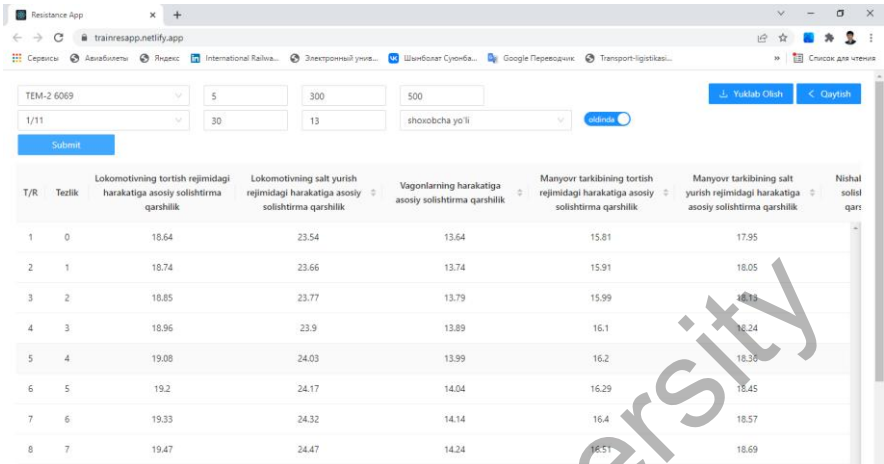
Resistance App × +

trainresapp.netlify.app

Сервисы Авиабилеты Яндекс International Railwa... Электронный унив... Шынболат Сүюнба... Google Переводчик Transport-logistikasi... » Список для чтения

TEM-2 6069 | 5 | 300 | 500

1/11 | 30 | 13 | shoxobcha yo'li

oldinda

Yuklab Olish | Qaytish

Submit

| T/R | Tezlik | Lokomotivning tortish rejimidagi harakatiga asosiy solishtirma qarshilik | Lokomotivning salt yurish rejimidagi harakatiga asosiy solishtirma qarshilik | Vagonlarning harakatiga asosiy solishtirma qarshilik | Manyovr tarkibining tortish rejimidagi harakatiga asosiy solishtirma qarshilik | Manyovr tarkibining salt yurish rejimidagi harakatiga asosiy solishtirma qarshilik | Nishal solisl qars |
|---|---|---|---|---|---|---|---|
| 1 | 0 | 18.64 | 23.54 | 13.64 | 15.81 | 17.95 | |
| 2 | 1 | 18.74 | 23.66 | 13.74 | 15.91 | 18.05 | |
| 3 | 2 | 18.85 | 23.77 | 13.79 | 15.99 | 18.13 | |
| 4 | 3 | 18.96 | 23.9 | 13.89 | 16.1 | 18.24 | |
| 5 | 4 | 19.08 | 24.03 | 13.99 | 16.2 | 18.36 | |
| 6 | 5 | 19.2 | 24.17 | 14.04 | 16.29 | 18.45 | |
| 7 | 6 | 19.33 | 24.32 | 14.14 | 16.4 | 18.57 | |
| 8 | 7 | 19.47 | 24.47 | 14.24 | 16.51 | 18.69 | |

ersity